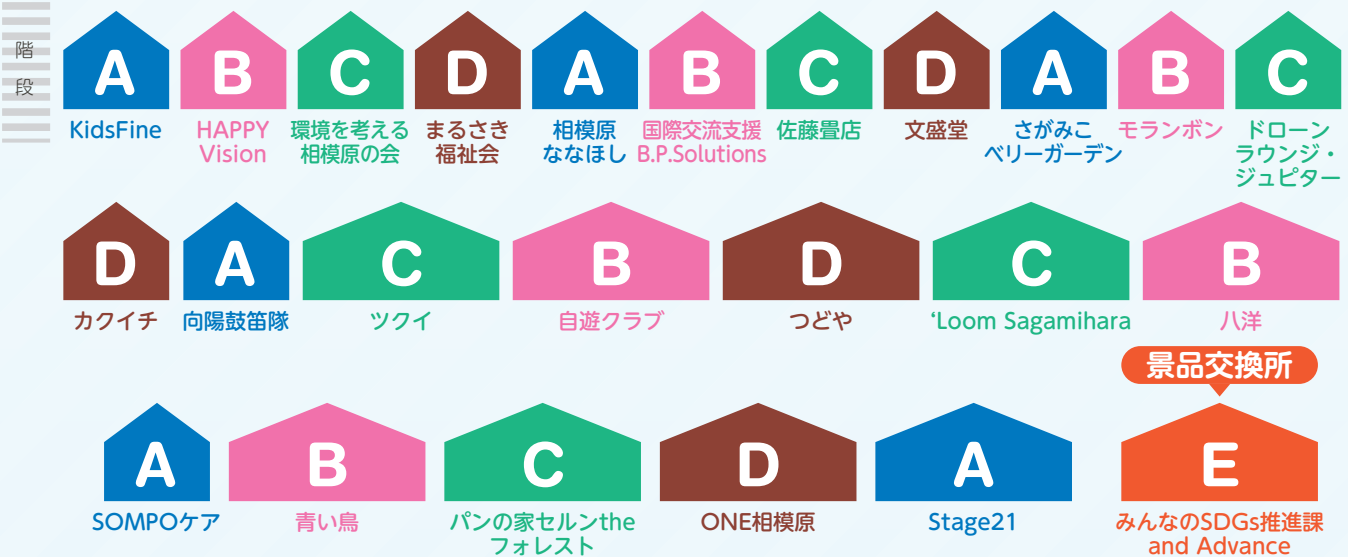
階段

A
KidsFine

B
HAPPY Vision

C
環境を考える相模原の会

D
まるさき福祉会

A
相模原ななほし

B
国際交流支援 B.P.Solutions

C
佐藤畳店

D
文盛堂

A
さがみこベリーガーデン

B
モランボン

C
ドローンラウンジ・ジュピター

D
カクイチ

A
向陽鼓笛隊

C
ツクイ

B
自遊クラブ

D
つどや

C
'Loom Sagamihara

B
八洋

景品交換所

A
SOMPOケア

B
青い鳥

C
パンの家セルンthe フォレスト

D
ONE相模原

A
Stage21

E
みんなのSDGs推進課 and Advance